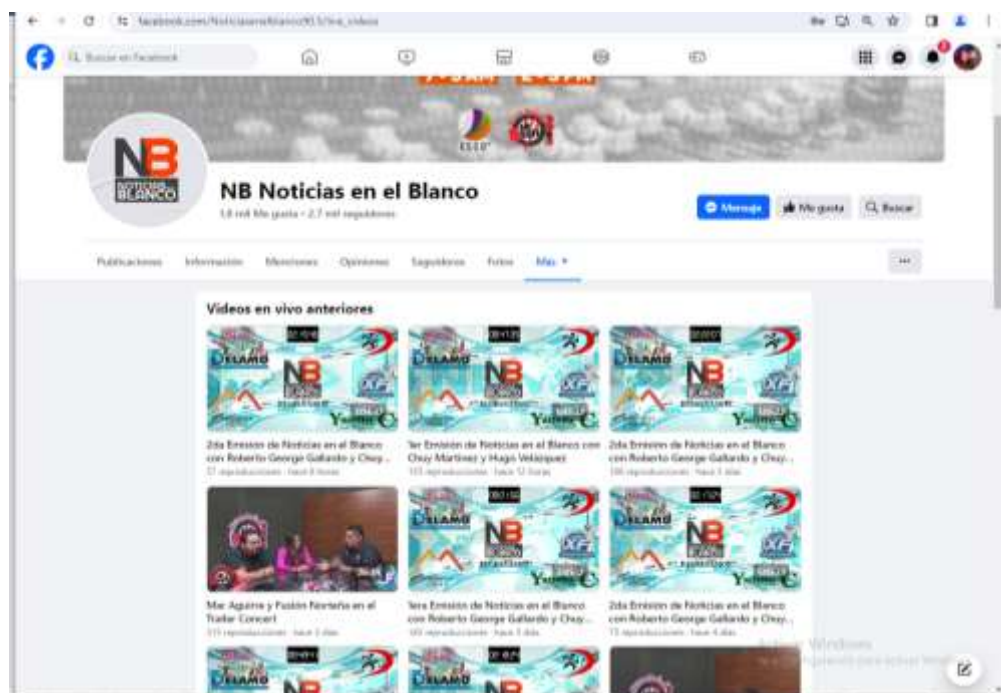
facebook.com/NoticiasenelBlanco/live_videos

Buscar en Facebook

NB
NOTICIAS EN EL BLANCO

NB Noticias en el Blanco
1.8 mil Me gusta • 2.7 mil seguidores

Mensaje
Me gusta
Buscar

Publicaciones
Información
Menciones
Opiniones
Seguidores
Fotos
Más ▾

...

Videos en vivo anteriores

2da Emisión de Noticias en el Blanco con Roberto George Gallardo y Chuy...
17 reproducciones · hace 8 horas

1er Emisión de Noticias en el Blanco con Chuy Martinez y Hugo Velázquez
103 reproducciones · hace 12 horas

2da Emisión de Noticias en el Blanco con Roberto George Gallardo y Chuy...
196 reproducciones · hace 3 días

Mar Aguirre y Fusión Norteña en el Tudar Concert
315 reproducciones · hace 3 días

1era Emisión de Noticias en el Blanco con Roberto George Gallardo y Chuy...
165 reproducciones · hace 3 días

2da Emisión de Noticias en el Blanco con Roberto George Gallardo y Chuy...
73 reproducciones · hace 4 días

Activar Windows
Ve a Configuración para activar Windows.